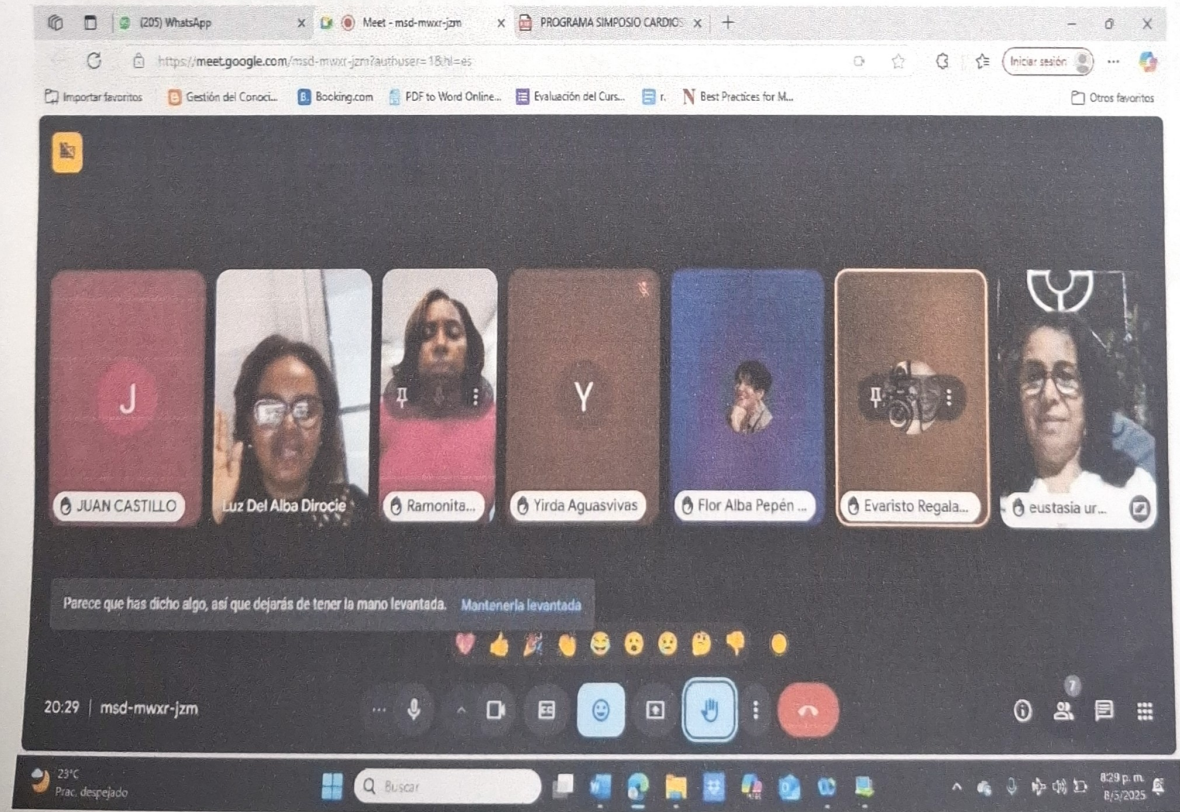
(205) WhatsApp
Meet - msd-mwxr-jzm
PROGRAMA SIMPOSIO CARDIO
https://meet.google.com/msd-mwxr-jzm?authuser=1&hl=es
Iniciar sesión
Importar favoritos
Gestión del Conoci...
Booking.com
PDF to Word Online...
Evaluación del Curs...
r.
Best Practices for M...
Otros favoritos

J
JUAN CASTILLO
Luz Del Alba Dirocie
Ramonita...
Y
Yirda Aguasvivas
Flor Alba Pepén ...
Evaristo Regala...
eustasia ur...

Parece que has dicho algo, así que dejarás de tener la mano levantada. Mantenerla levantada

20:29 | msd-mwxr-jzm
7

23°C
Prac. despejado
Buscar
8:29 p. m.
8/5/2025